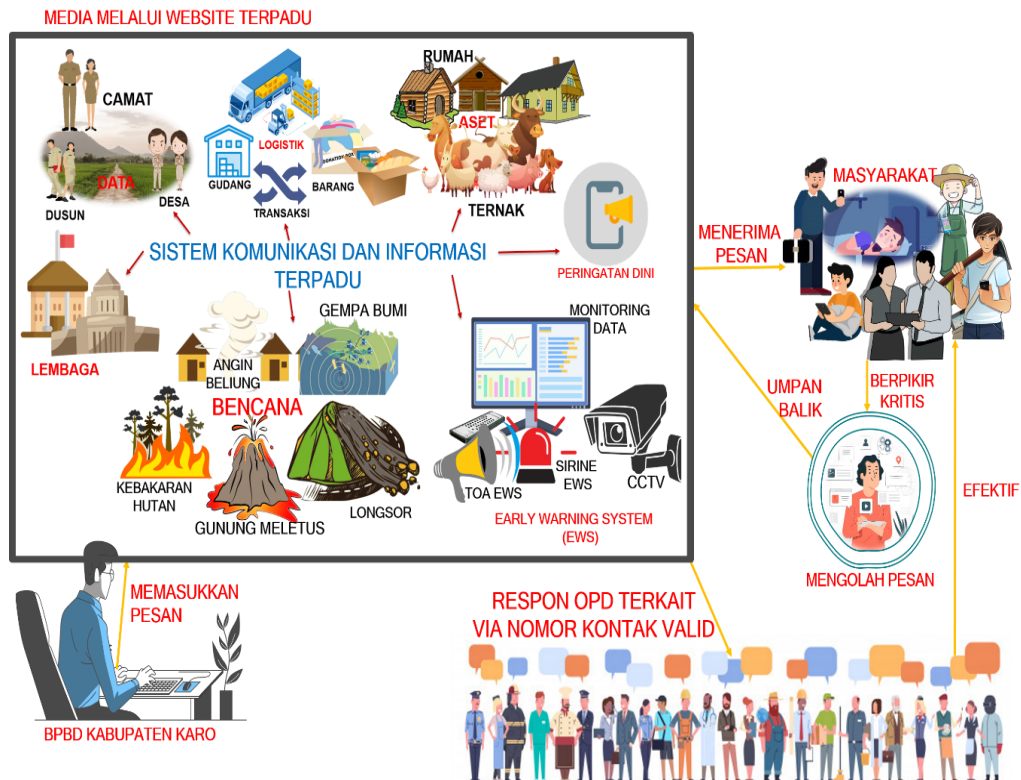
MEDIA MELALUI WEBSITE TERPADU

CAMAT

DATA

DUSUN

DESA

LOGISTIK

GUDANG

TRANSAKSI

BARANG

RUMAH

ASET

TERNAK

SISTEM KOMUNIKASI DAN INFORMASI TERPADU

PERINGATAN DINI

LEMBAGA

GEMPA BUMI

ANGIN BELIUNG

BENCANA

KEBAKARAN HUTAN

GUNUNG MELETUS

LONGSOR

MONITORING DATA

TOA EWS

SIRINE EWS

CCTV

EARLY WARNING SYSTEM (EWS)

MASYARAKAT

MENERIMA PESAN

UMPAN BALIK

BERPIKIR KRITIS

EFEKTIF

MENGOLAH PESAN

MEMASUKKAN PESAN

BPBD KABUPATEN KARO

RESPON OPD TERKAIT VIA NOMOR KONTAK VALID